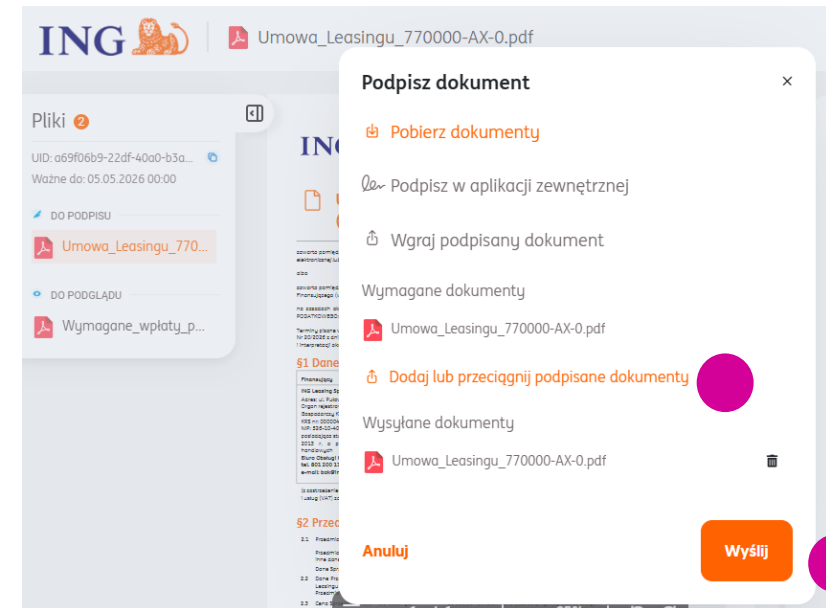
ING

Umowa_Leasingu_770000-AX-0.pdf

Pliki 2

UID: a69f06b9-22df-40a0-b3a...

Ważne do: 05.05.2026 00:00

DO PODPISU

Umowa_Leasingu_770...

DO PODGLĄDU

Wymagane_wpłaty_p...

ING

§1 Dane

§2 Przed

Podpisz dokument

×

Pobierz dokumenty

Podpisz w aplikacji zewnętrznej

Wgraj podpisany dokument

Wymagane dokumenty

Umowa_Leasingu_770000-AX-0.pdf

Dodaj lub przeciągnij podpisane dokumenty

Wysyłane dokumenty

Umowa_Leasingu_770000-AX-0.pdf

Anuluj

Wyślij